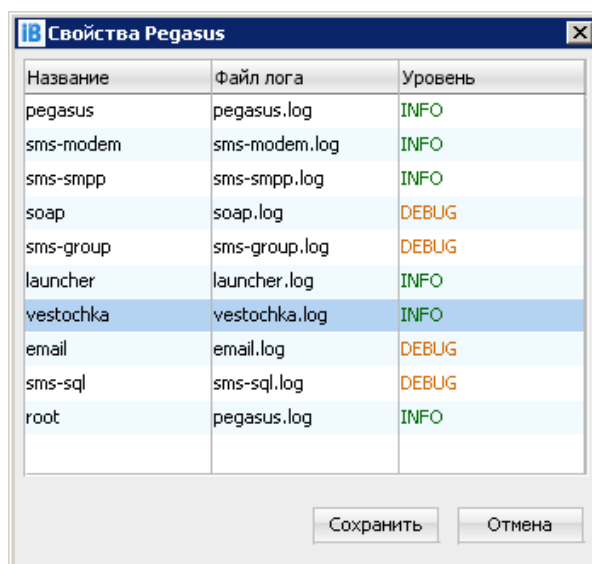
iB Свойства Pegasus

| Название | Файл лога | Уровень |
|---|---|---|
| pegasus | pegasus.log | INFO |
| sms-modem | sms-modem.log | INFO |
| sms-smpp | sms-smpp.log | INFO |
| soap | soap.log | DEBUG |
| sms-group | sms-group.log | DEBUG |
| launcher | launcher.log | INFO |
| vestochka | vestochka.log | INFO |
| email | email.log | DEBUG |
| sms-sql | sms-sql.log | DEBUG |
| root | pegasus.log | INFO |

Сохранить Отмена